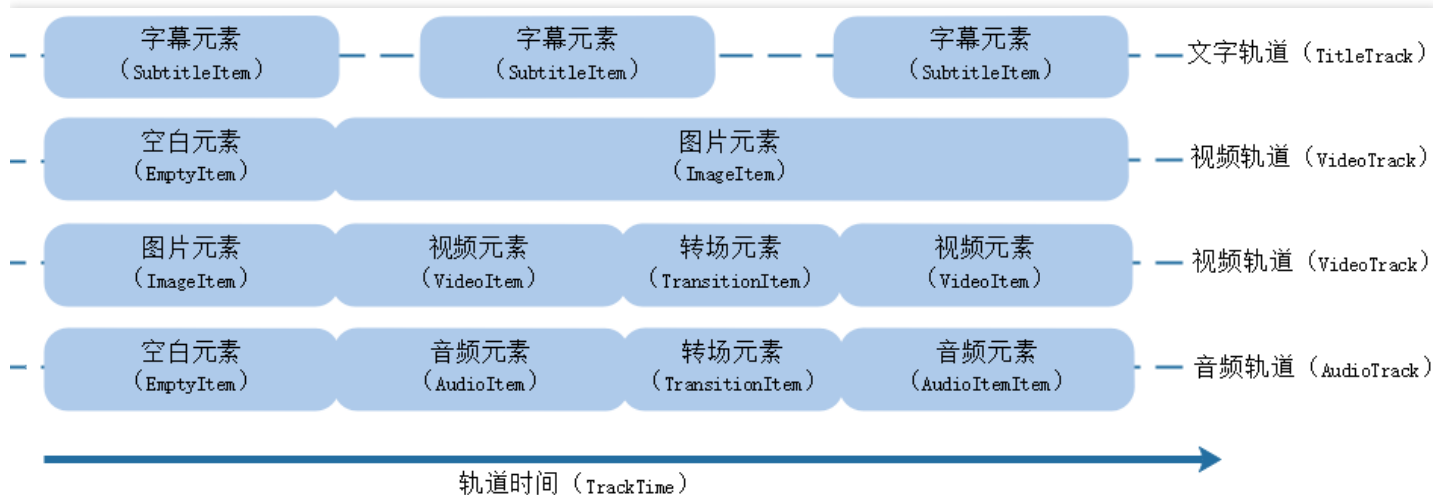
字幕元素
（SubtitleItem）

字幕元素
（SubtitleItem）

字幕元素
（SubtitleItem）

文字轨道（TitleTrack）

空白元素
（EmptyItem）

图片元素
（ImageItem）

视频轨道（VideoTrack）

图片元素
（ImageItem）

视频元素
（VideoItem）

转场元素
（TransitionItem）

视频元素
（VideoItem）

视频轨道（VideoTrack）

空白元素
（EmptyItem）

音频元素
（AudioItem）

转场元素
（TransitionItem）

音频元素
（AudioItemItem）

音频轨道（AudioTrack）

轨道时间（TrackTime）